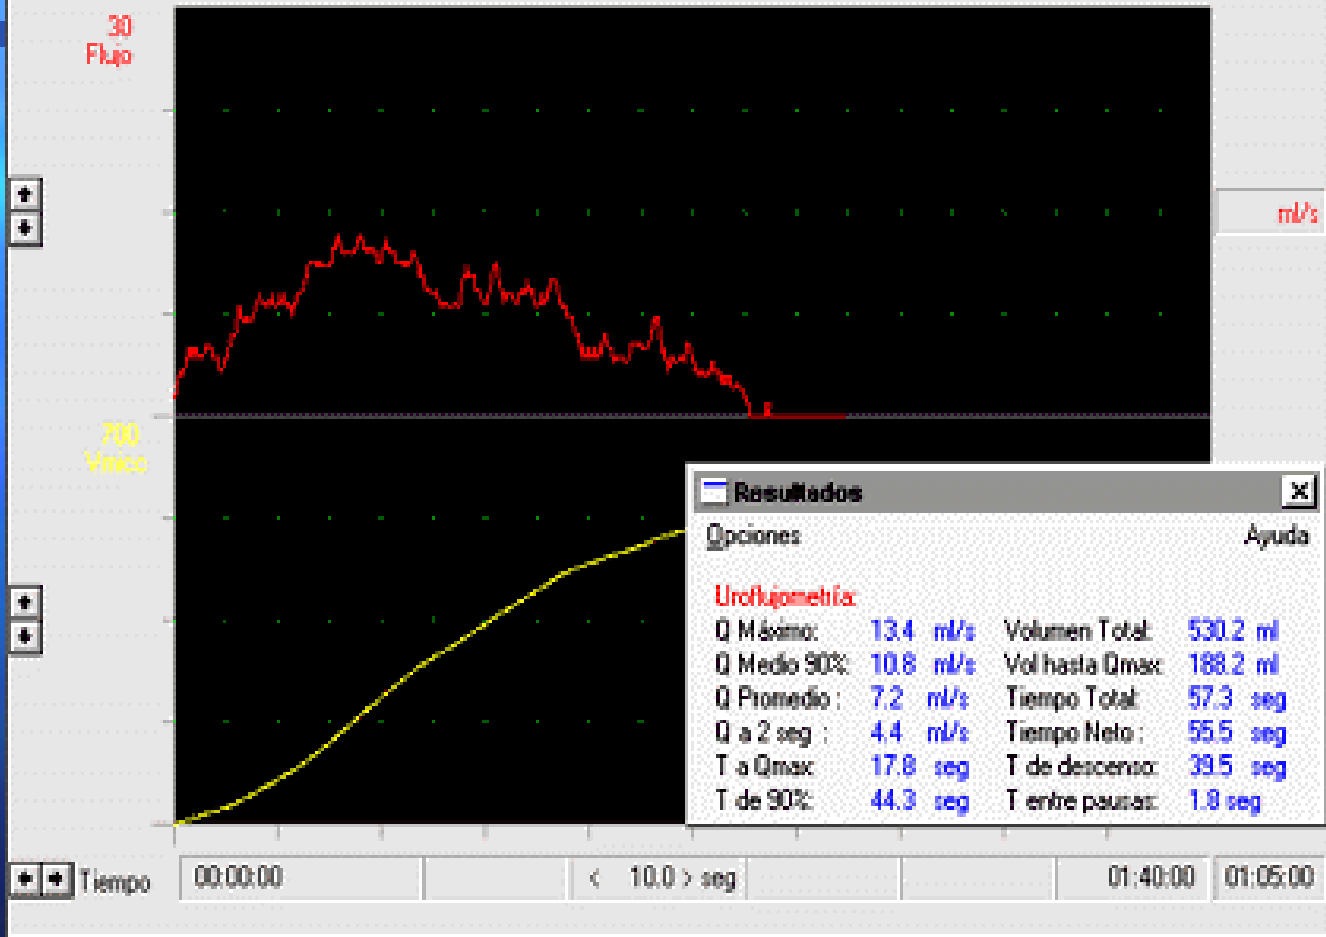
30
Flujo

ml/s

700
Vmicc

Resultados
Opciones
Ayuda

Uroflujometría:

| | | | | | |
|---|---|---|---|---|---|
| Q Máximo: | 13.4 | ml/s | Volumen Total: | 530.2 | ml |
| Q Medio 90%: | 10.8 | ml/s | Vol hasta Qmax: | 188.2 | ml |
| Q Promedio : | 7.2 | ml/s | Tiempo Total: | 57.3 | seg |
| Q a 2 seg : | 4.4 | ml/s | Tiempo Neto : | 55.5 | seg |
| T a Qmax: | 17.8 | seg | T de descenso: | 39.5 | seg |
| T de 90%: | 44.3 | seg | T entre pausas: | 1.8 | seg |

Tiempo
00:00:00
< 10.0 > seg
01:40:00
01:05:00